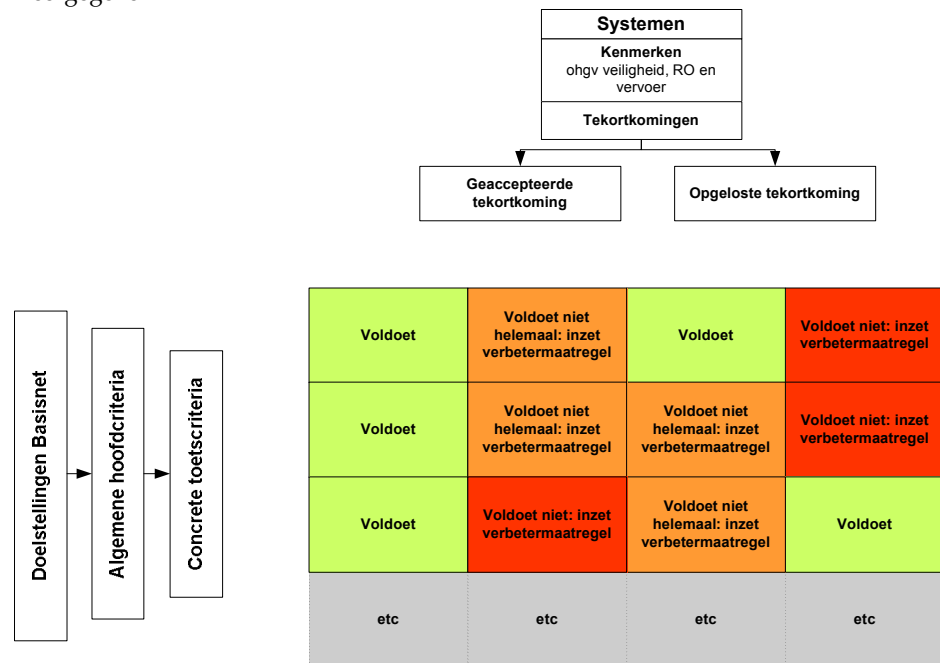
Systemen

Kenmerken
ohgv veiligheid, RO en vervoer

Tekortkomingen

Geaccepteerde tekortkoming

Opgeloste tekortkoming

Doelstellingen Basisnet

Algemene hoofdcriteria

Concrete toetscriteria

| Voldoet | Voldoet niet helemaal: inzet verbetermaatregel | Voldoet | Voldoet niet: inzet verbetermaatregel |
|---|---|---|---|
| Voldoet | Voldoet niet helemaal: inzet verbetermaatregel | Voldoet niet helemaal: inzet verbetermaatregel | Voldoet niet: inzet verbetermaatregel |
| Voldoet | Voldoet niet: inzet verbetermaatregel | Voldoet niet helemaal: inzet verbetermaatregel | Voldoet |
| etc | etc | etc | etc |